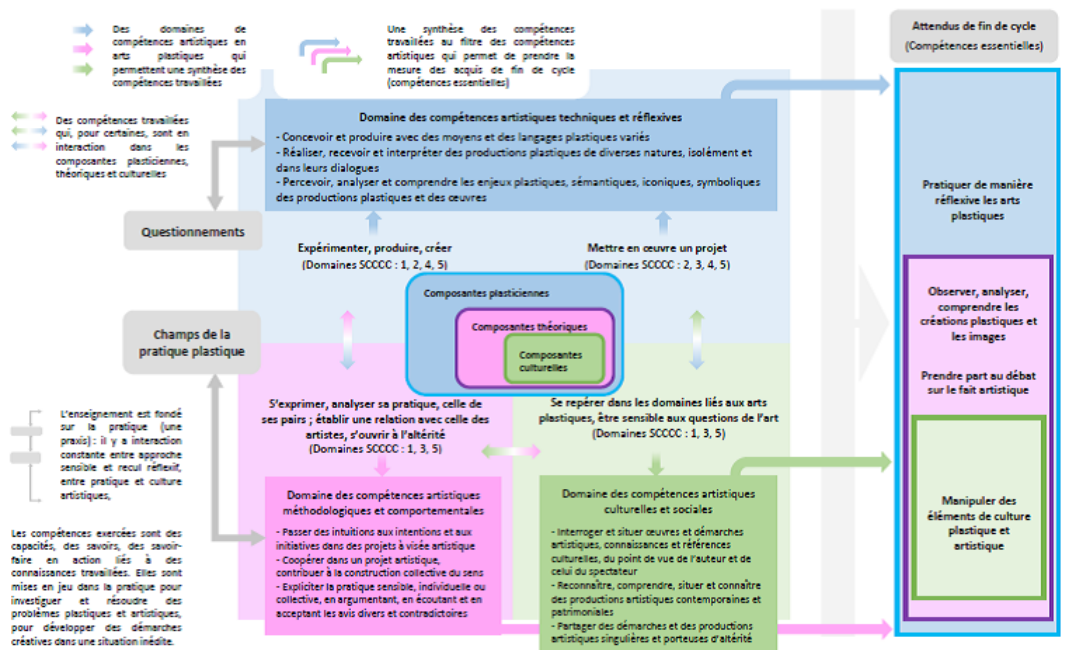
Des domaines de compétences artistiques en arts plastiques qui permettent une synthèse des compétences travaillées

Une synthèse des compétences travaillées au filtre des compétences artistiques qui permet de prendre la mesure des acquis de fin de cycle (compétences essentielles)

Attendus de fin de cycle
(Compétences essentielles)

Des compétences travaillées qui, pour certaines, sont en interaction dans les composantes plasticiennes, théoriques et culturelles

Domaine des compétences artistiques techniques et réflexives
- Concevoir et produire avec des moyens et des langages plastiques variés
- Réaliser, recevoir et interpréter des productions plastiques de diverses natures, isolément et dans leurs dialogues
- Percevoir, analyser et comprendre les enjeux plastiques, sémantiques, iconiques, symboliques des productions plastiques et des œuvres

Pratiquer de manière réflexive les arts plastiques

Questionnements

Expérimenter, produire, créer
(Domaines SCCCC : 1, 2, 4, 5)

Mettre en œuvre un projet
(Domaines SCCCC : 2, 3, 4, 5)

Composantes plasticiennes

Composantes théoriques

Composantes culturelles

Champs de la pratique plastique

Observer, analyser, comprendre les créations plastiques et les images

Prendre part au débat sur le fait artistique

S'exprimer, analyser sa pratique, celle de ses pairs ; établir une relation avec celle des artistes, s'ouvrir à l'altérité
(Domaines SCCCC : 1, 3, 5)

Se repérer dans les domaines liés aux arts plastiques, être sensible aux questions de l'art
(Domaines SCCCC : 1, 3, 5)

L'enseignement est fondé sur la pratique (une praxis) : il y a interaction constante entre approche sensible et recul réflexif, entre pratique et culture artistiques,

Manipuler des éléments de culture plastique et artistique

Domaine des compétences artistiques méthodologiques et comportementales
- Passer des intuitions aux intentions et aux initiatives dans des projets à visée artistique
- Coopérer dans un projet artistique, contribuer à la construction collective du sens
- Expliciter la pratique sensible, individuelle ou collective, en argumentant, en écoutant et en acceptant les avis divers et contradictoires

Domaine des compétences artistiques culturelles et sociales
- Interroger et situer œuvres et démarches artistiques, connaissances et références culturelles, du point de vue de l'auteur et de celui du spectateur
- Reconnaître, comprendre, situer et connaître des productions artistiques contemporaines et patrimoniales
- Partager des démarches et des productions artistiques singulières et porteuses d'altérité

Les compétences exercées sont des capacités, des savoirs, des savoir-faire en action liés à des connaissances travaillées. Elles sont mises en jeu dans la pratique pour investiguer et résoudre des problèmes plastiques et artistiques, pour développer des démarches créatives dans une situation inédite.